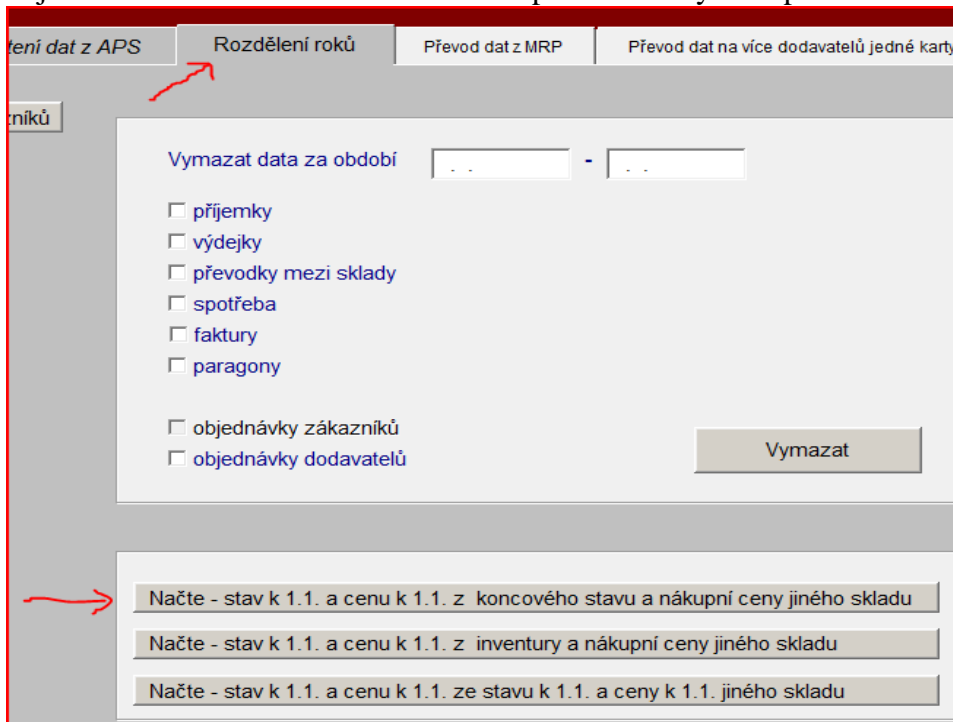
tení dat z APS

Rozdělení roků

Převod dat z MRP

Převod dat na více dodavatelů jedné karty

zníků

Vymazat data za období

-

☐ příjemky
☐ výdejky
☐ převodky mezi sklady
☐ spotřeba
☐ faktury
☐ paragony

☐ objednávky zákazníků
☐ objednávky dodavatelů

Vymazat

Načte - stav k 1.1. a cenu k 1.1. z koncového stavu a nákupní ceny jiného skladu

Načte - stav k 1.1. a cenu k 1.1. z inventury a nákupní ceny jiného skladu

Načte - stav k 1.1. a cenu k 1.1. ze stavu k 1.1. a ceny k 1.1. jiného skladu